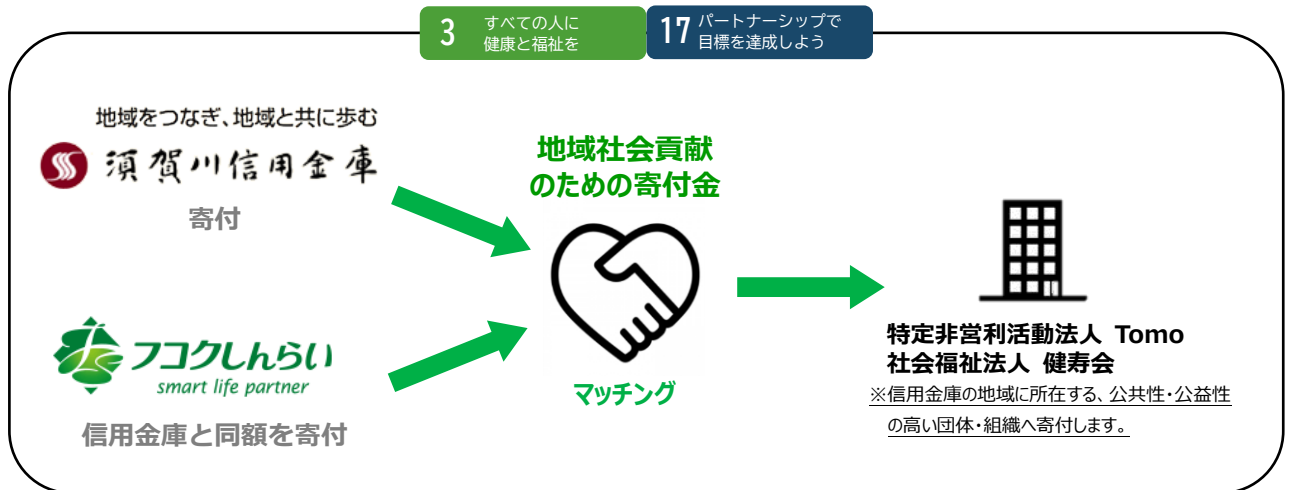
3 すべての人に健康と福祉を

17 パートナーシップで目標を達成しよう

地域をつなぎ、地域と共に歩む
須賀川信用金庫
寄付

フコクしんらい
smart life partner
信用金庫と同額を寄付

地域社会貢献
のための寄付金

マッチング

特定非営利活動法人 Tomo
社会福祉法人 健寿会
※信用金庫の地域に所在する、公共性・公益性の高い団体・組織へ寄付します。